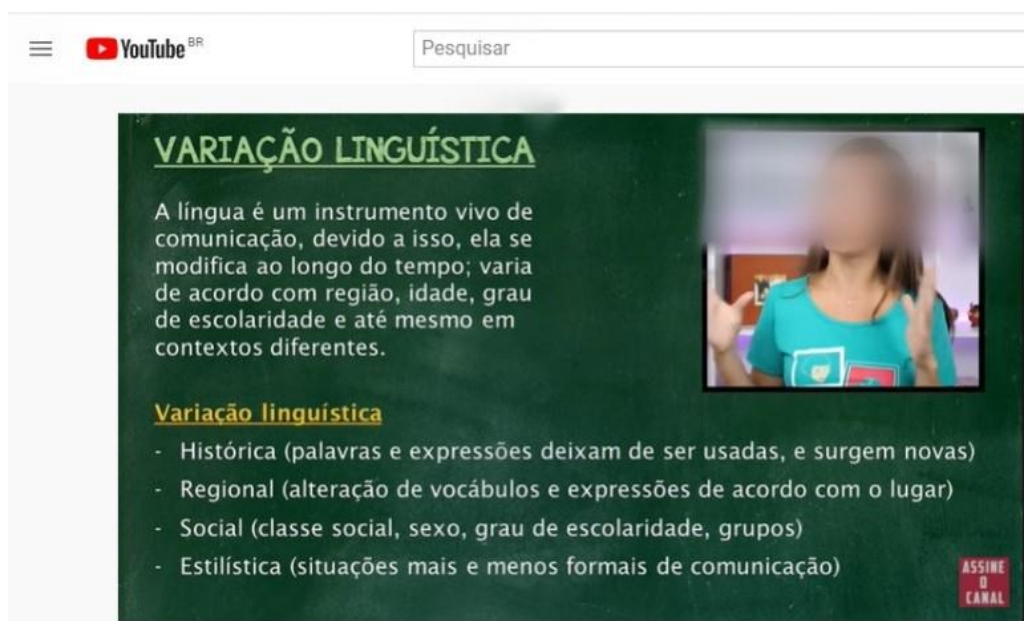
YouTube BR

Pesquisar

VARIAÇÃO LINGUÍSTICA

A língua é um instrumento vivo de comunicação, devido a isso, ela se modifica ao longo do tempo; varia de acordo com região, idade, grau de escolaridade e até mesmo em contextos diferentes.

Variação linguística

- Histórica (palavras e expressões deixam de ser usadas, e surgem novas)
- Regional (alteração de vocábulos e expressões de acordo com o lugar)
- Social (classe social, sexo, grau de escolaridade, grupos)
- Estilística (situações mais e menos formais de comunicação)

ASSINE O CANAL